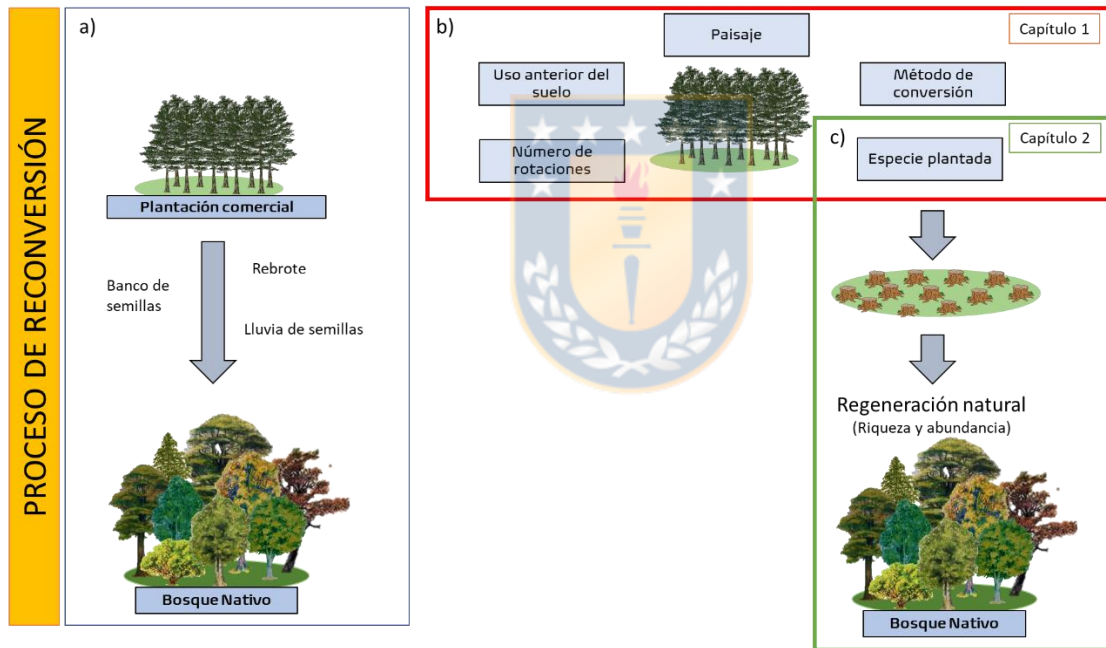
PROCESO DE RECONVERSIÓN

a)

Plantación comercial

Banco de semillas

Rebrote

Lluvia de semillas

Bosque Nativo

b)

Capítulo 1

Paisaje

Uso anterior del suelo

Método de conversión

Número de rotaciones

c)

Capítulo 2

Especie plantada

Regeneración natural
(Riqueza y abundancia)

Bosque Nativo